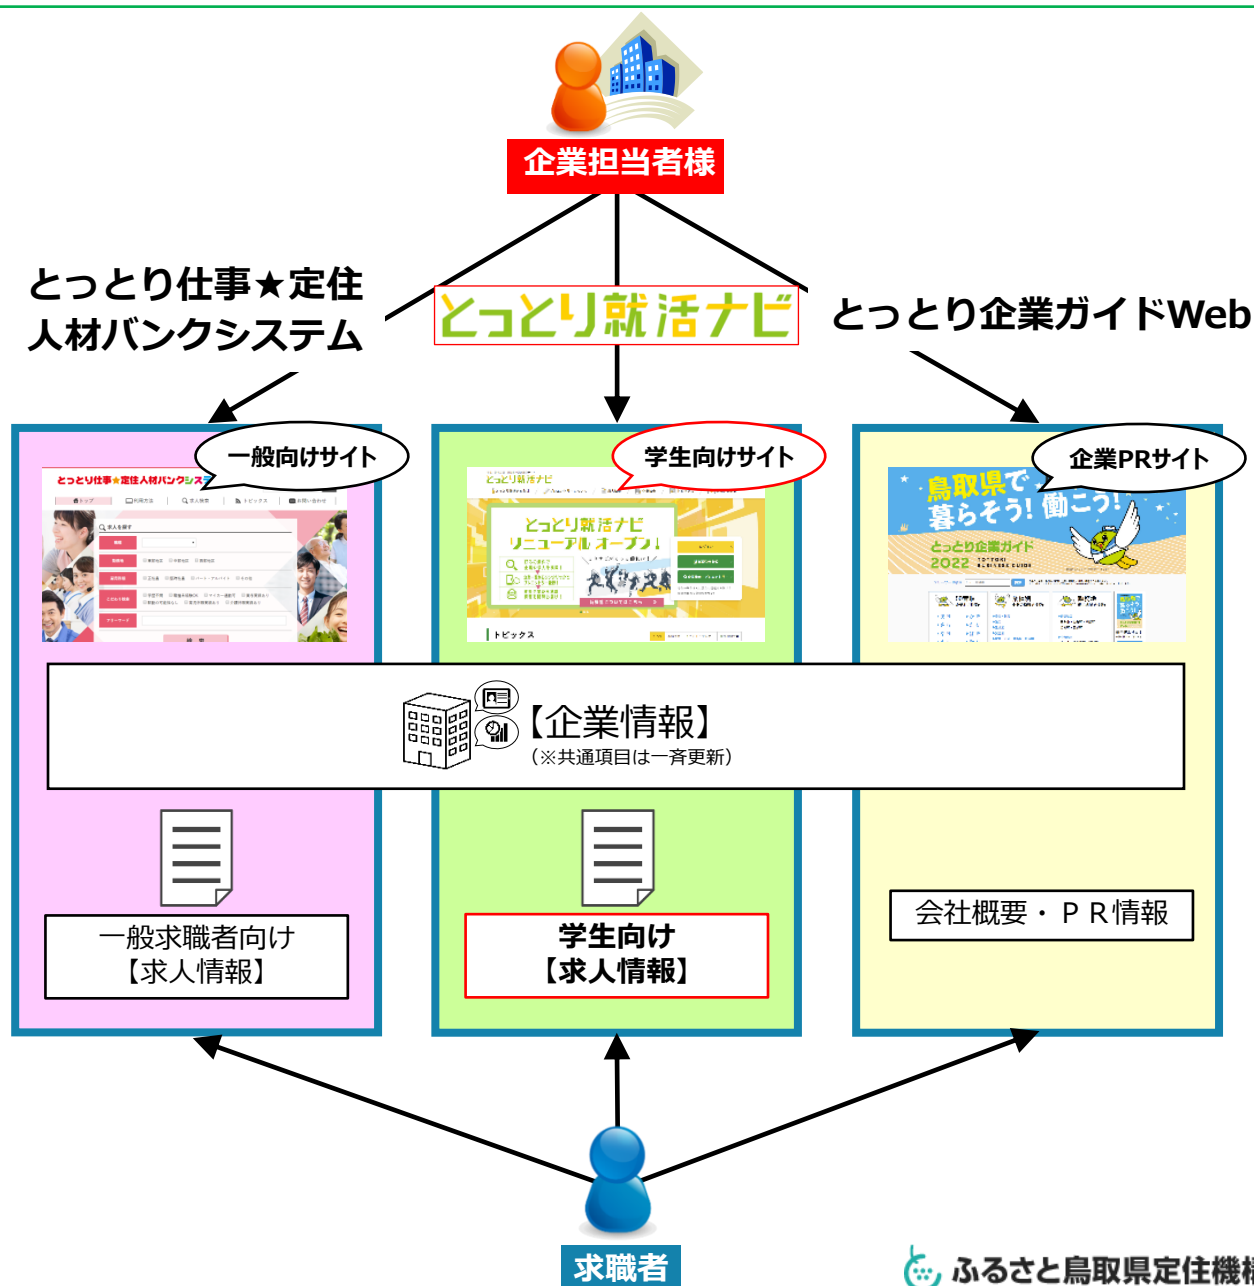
企業担当者様

とっとり仕事★定住人材バンクシステム

とっとり就活ナビ

とっとり企業ガイドWeb

一般向けサイト

とっとり仕事★定住人材バンクシス

学生向けサイト

とっとり就活ナビ
とっとり就活ナビ リニューアルオープン！

トピックス

企業PRサイト

鳥取県で暮らそう！働こう！
とっとり企業ガイド 2022

【企業情報】
（※共通項目は一斉更新）

一般求職者向け
【求人情報】

学生向け
【求人情報】

会社概要・ＰＲ情報

求職者

ふるさと鳥取県定住機